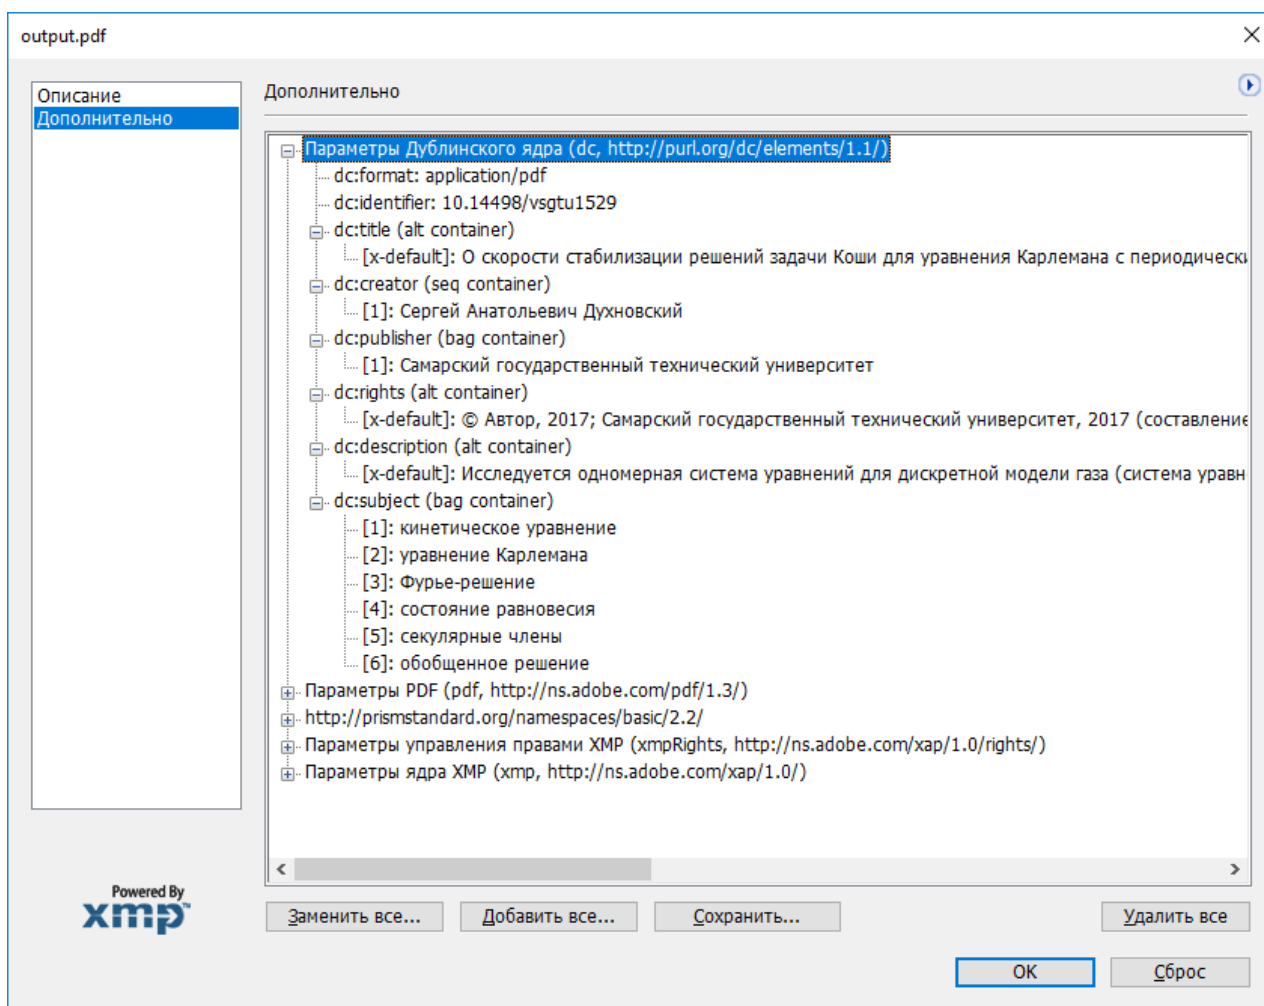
output.pdf

Описание
Дополнительно

Дополнительно

Параметры Дублинского ядра (dc, http://purl.org/dc/elements/1.1/)
dc:format: application/pdf
dc:identifier: 10.14498/vsgtu1529
dc:title (alt container)
[x-default]: О скорости стабилизации решений задачи Коши для уравнения Карлемана с периодически
dc:creator (seq container)
[1]: Сергей Анатольевич Духновский
dc:publisher (bag container)
[1]: Самарский государственный технический университет
dc:rights (alt container)
[x-default]: © Автор, 2017; Самарский государственный технический университет, 2017 (составление
dc:description (alt container)
[x-default]: Исследуется одномерная система уравнений для дискретной модели газа (система уравн
dc:subject (bag container)
[1]: кинетическое уравнение
[2]: уравнение Карлемана
[3]: Фурье-решение
[4]: состояние равновесия
[5]: секулярные члены
[6]: обобщенное решение
Параметры PDF (pdf, http://ns.adobe.com/pdf/1.3/)
http://prismstandard.org/namespaces/basic/2.2/
Параметры управления правами XMP (xmpRights, http://ns.adobe.com/xap/1.0/rights/)
Параметры ядра XMP (xmp, http://ns.adobe.com/xap/1.0/)

Powered By
xmp

Заменить все...
Добавить все...
Сохранить...
Удалить все
OK
Сброс